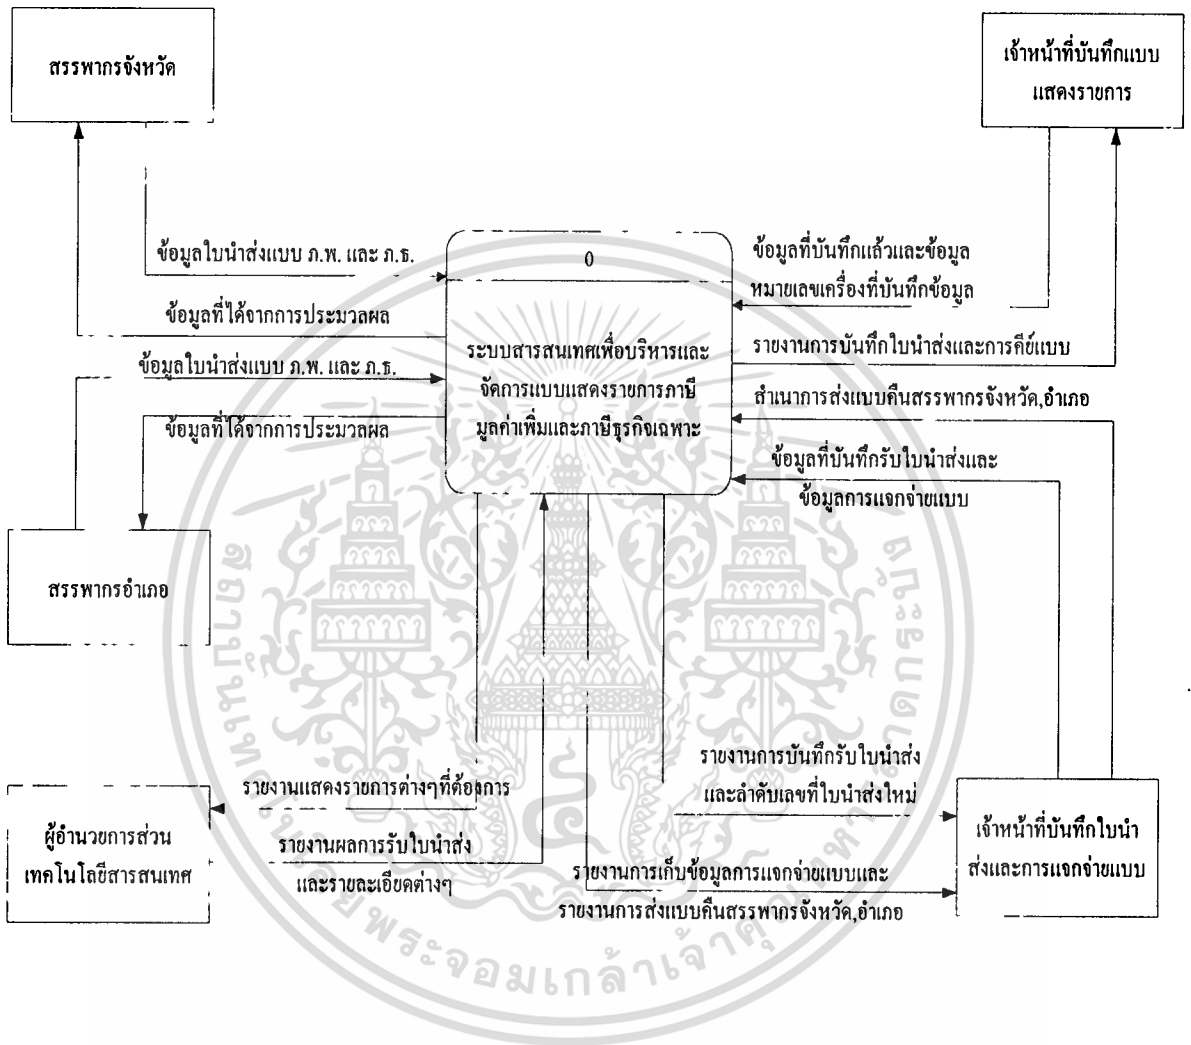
สรรพากรจังหวัด

เจ้าหน้าที่บันทึกแบบแสดงรายการ

ข้อมูลใบนำส่งแบบ ภ.พ. และ ภ.ธ.

ข้อมูลที่ได้จากการประมวลผล

ข้อมูลใบนำส่งแบบ ภ.พ. และ ภ.ธ.

ข้อมูลที่ได้จากการประมวลผล

0

ระบบสารสนเทศเพื่อบริหารและจัดการแบบแสดงรายการภาษีมูลค่าเพิ่มและภาษีธุรกิจเฉพาะ

ข้อมูลที่บันทึกแล้วและข้อมูลหมายเลขเครื่องที่บันทึกข้อมูล

รายงานการบันทึกใบนำส่งและการคีย์แบบ

สำเนาการส่งแบบคืนสรรพากรจังหวัด,อำเภอ

ข้อมูลที่บันทึกรับใบนำส่งและข้อมูลการแจกจ่ายแบบ

สรรพากรอำเภอ

รายงานแสดงรายการต่างๆที่ต้องการ

รายงานผลการรับใบนำส่งและรายละเอียดต่างๆ

ผู้อำนวยการส่วนเทคโนโลยีสารสนเทศ

รายงานการบันทึกรับใบนำส่งและลำดับเลขที่ใบนำส่งใหม่

รายงานการเก็บข้อมูลการแจกจ่ายแบบและรายงานการส่งแบบคืนสรรพากรจังหวัด,อำเภอ

เจ้าหน้าที่บันทึกใบนำส่งและการแจกจ่ายแบบ

พระจอมเกล้าเจ้าคุณทหารลาดกระบัง